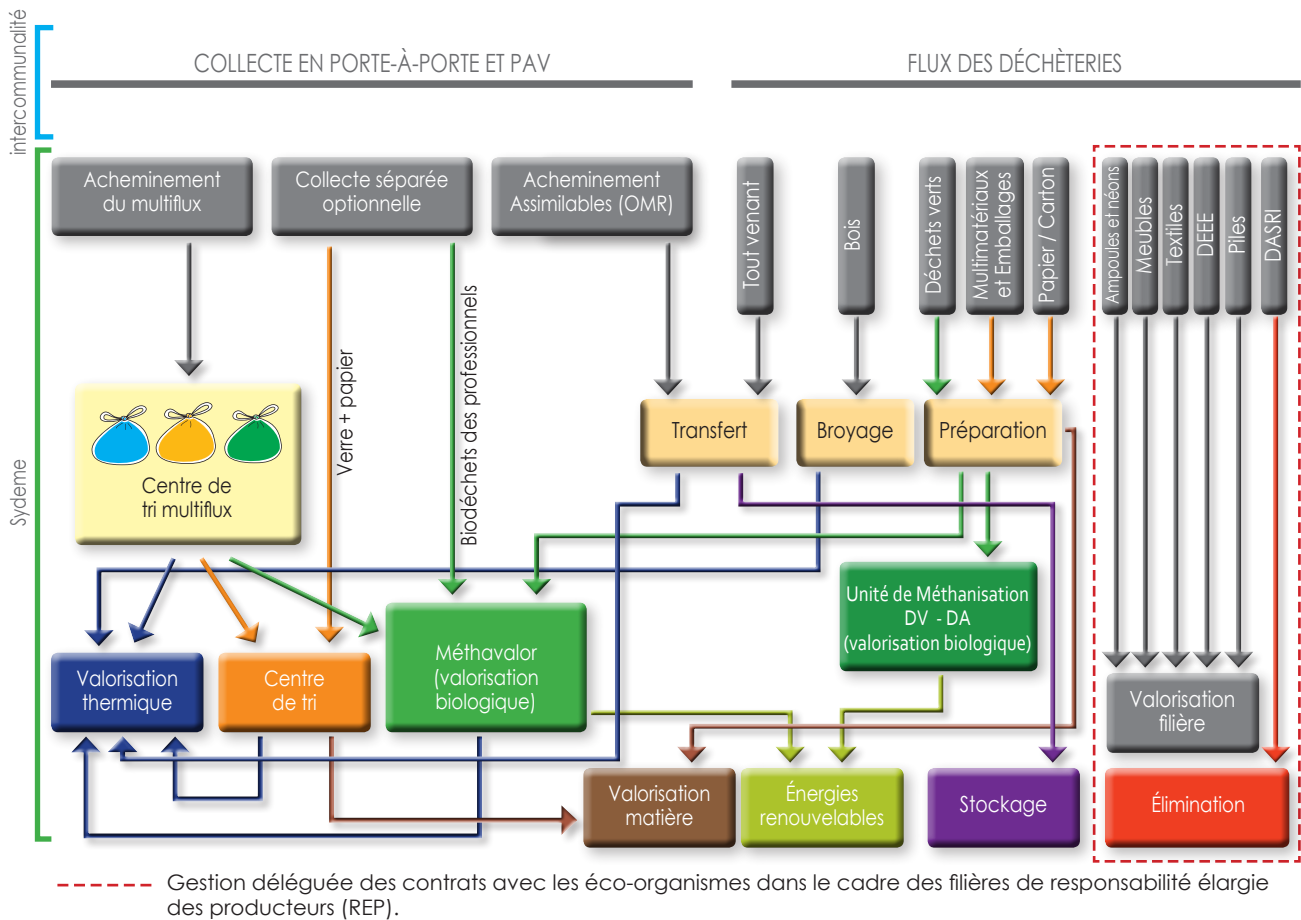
intercommunalité

COLLECTE EN PORTE-À-PORTE ET PAV

FLUX DES DÉCHÈTERIES

Syderne

Acheminement du multiflux

Collecte séparée optionnelle

Acheminement Assimilables (OMR)

Tout venant

Bois

Déchets verts

Multimatériaux et Emballages

Papier / Carton

Ampoules et néons

Meubles

Textiles

DEEE

Piles

DASRI

Verre + papier

Biodéchets des professionnels

Centre de tri multiflux

Transfert

Broyage

Préparation

Unité de Méthanisation DV - DA (valorisation biologique)

Valorisation thermique

Centre de tri

Méthavalor (valorisation biologique)

Valorisation filière

Valorisation matière

Énergies renouvelables

Stockage

Élimination

Gestion déléguée des contrats avec les éco-organismes dans le cadre des filières de responsabilité élargie des producteurs (REP).